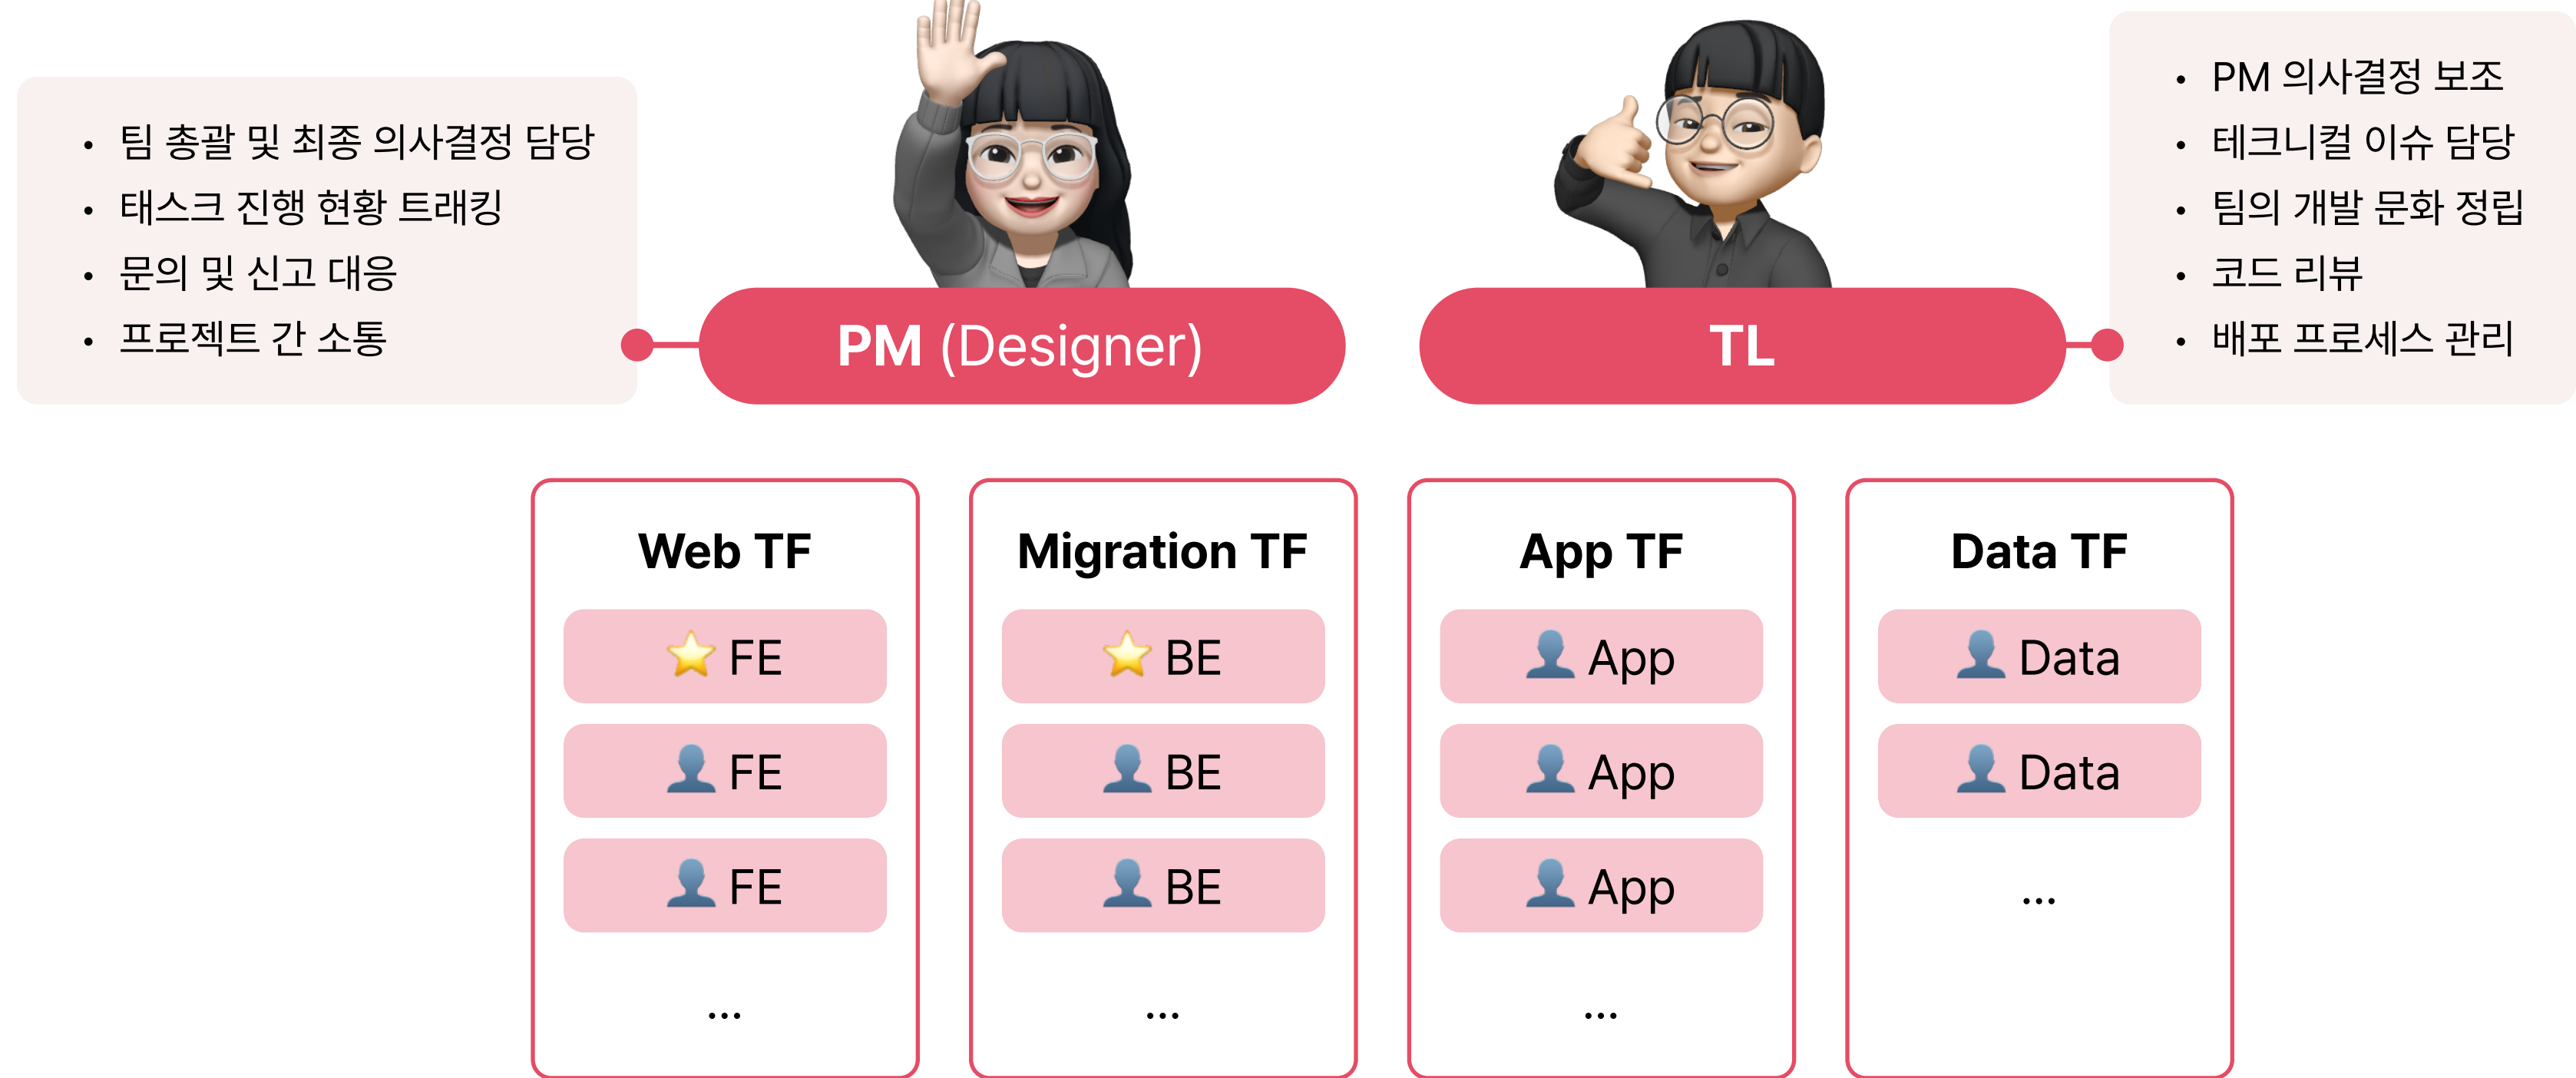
• 팀 총괄 및 최종 의사결정 담당
• 태스크 진행 현황 트래킹
• 문의 및 신고 대응
• 프로젝트 간 소통

PM (Designer)

TL

• PM 의사결정 보조
• 테크니컬 이슈 담당
• 팀의 개발 문화 정립
• 코드 리뷰
• 배포 프로세스 관리

Web TF
⭐ FE
👤 FE
👤 FE
...

Migration TF
⭐ BE
👤 BE
👤 BE
...

App TF
👤 App
👤 App
👤 App
...

Data TF
👤 Data
👤 Data
...